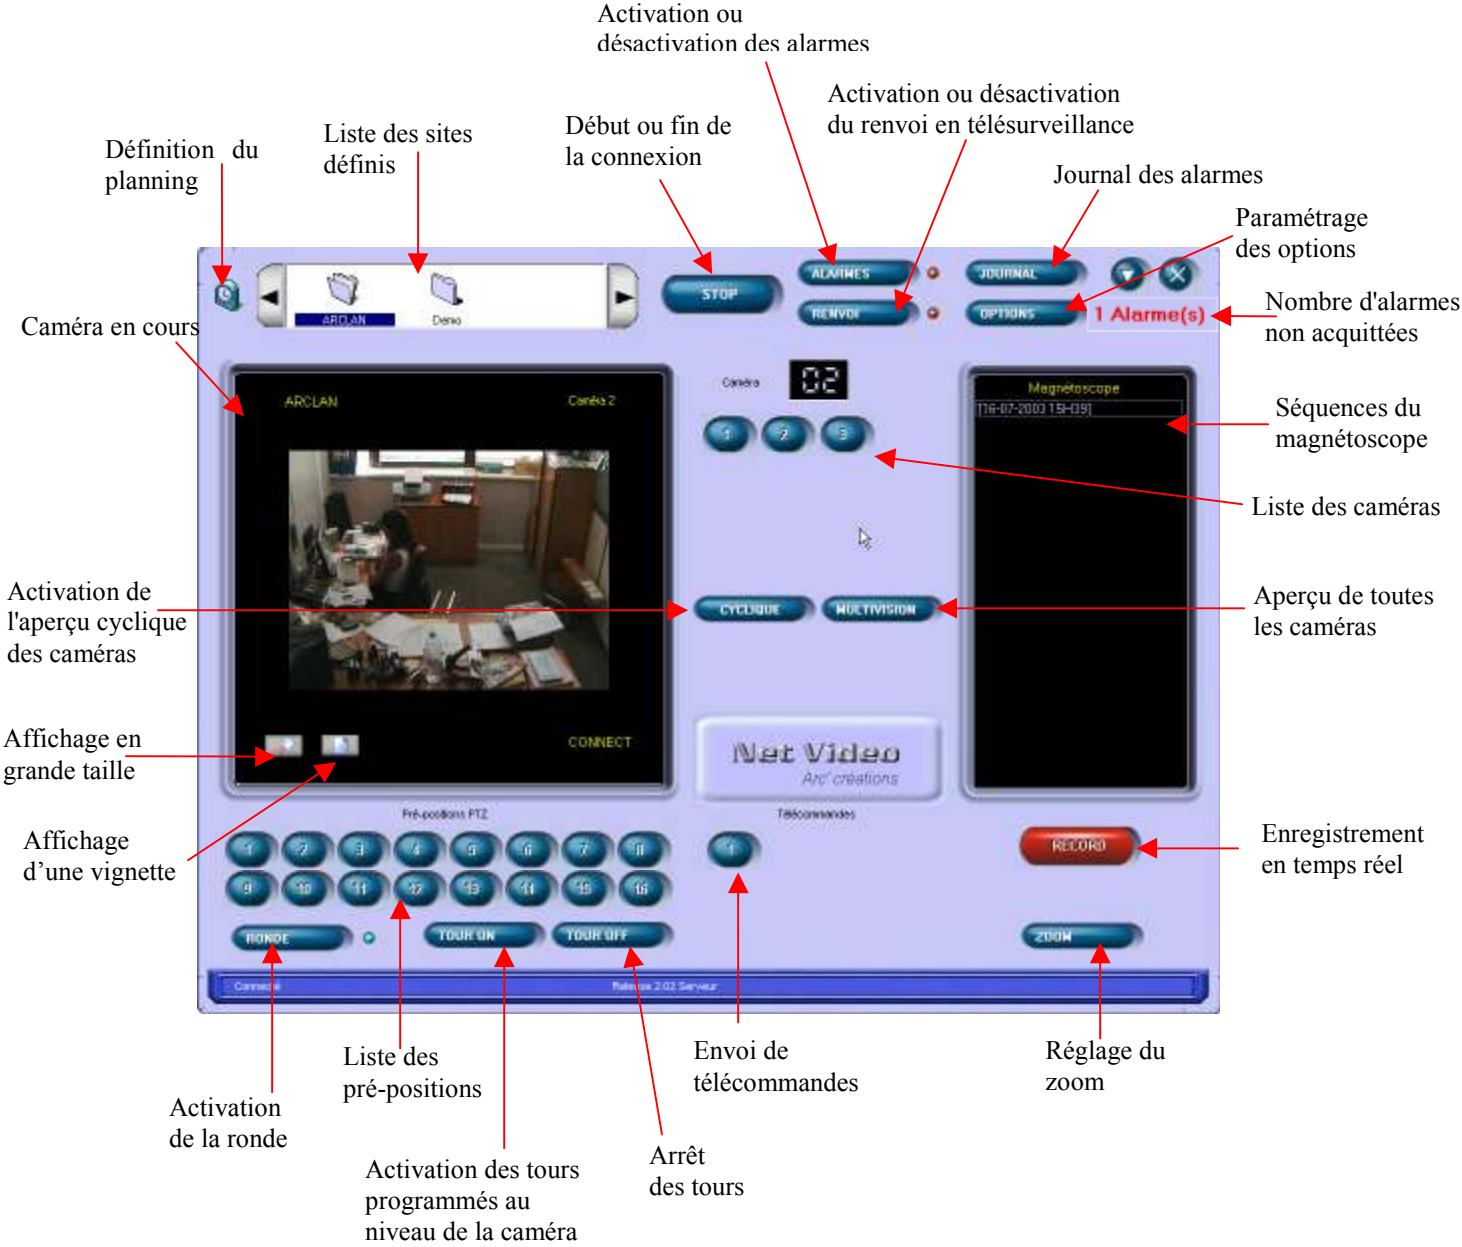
Activation ou désactivation des alarmes

Définition du planning

Liste des sites définis

Début ou fin de la connexion

Activation ou désactivation du renvoi en télésurveillance

Journal des alarmes

Paramétrage des options

Nombre d'alarmes non acquittées

Caméra en cours

ARCLAN

Demo

STOP

ALARMES

RENVOI

JOURNAL

OPTIONS

1 Alarme(s)

ARCLAN

Caméra 2

Caméra

02

1 2 3

Magnétoscope

[16-07-2003 15H39]

Séquences du magnétoscope

Liste des caméras

Activation de l'aperçu cyclique des caméras

CYCLIQUE

MULTIVISION

Aperçu de toutes les caméras

Affichage en grande taille

CONNECT

Net Video

Arc' créations

Affichage d'une vignette

Pré-positions PTZ

Télécommandes

1 2 3 4 5 6 7 8

9 10 11 12 13 14 15 16

1

RECORD

Enregistrement en temps réel

RONDE

TOUR ON

TOUR OFF

ZOOM

Connecté

Release 2.02 Serveur

Liste des pré-positions

Envoi de télécommandes

Réglage du zoom

Activation de la ronde

Activation des tours programmés au niveau de la caméra

Arrêt des tours